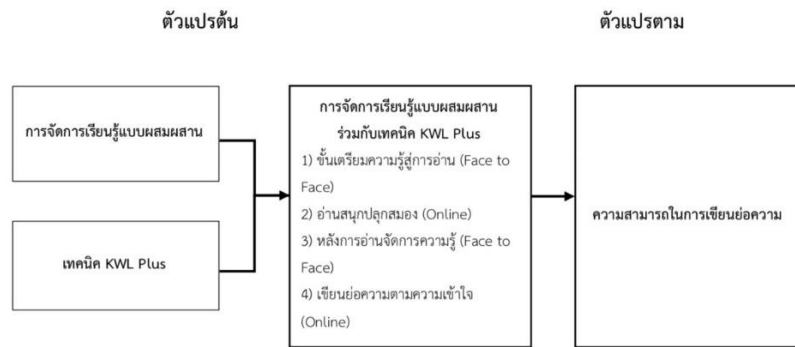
ตัวแปรต้น

ตัวแปรตาม

การจัดการเรียนรู้แบบผสมผสาน

เทคนิค KWL Plus

การจัดการเรียนรู้แบบผสมผสานร่วมกับเทคนิค KWL Plus

1) ขั้นเตรียมความรู้สู่การอ่าน (Face to Face)

2) อ่านสนุกปลุกสมอง (Online)

3) หลังการอ่านจัดการความรู้ (Face to Face)

4) เขียนย่อความตามความเข้าใจ (Online)

ความสามารถในการเขียนย่อความ